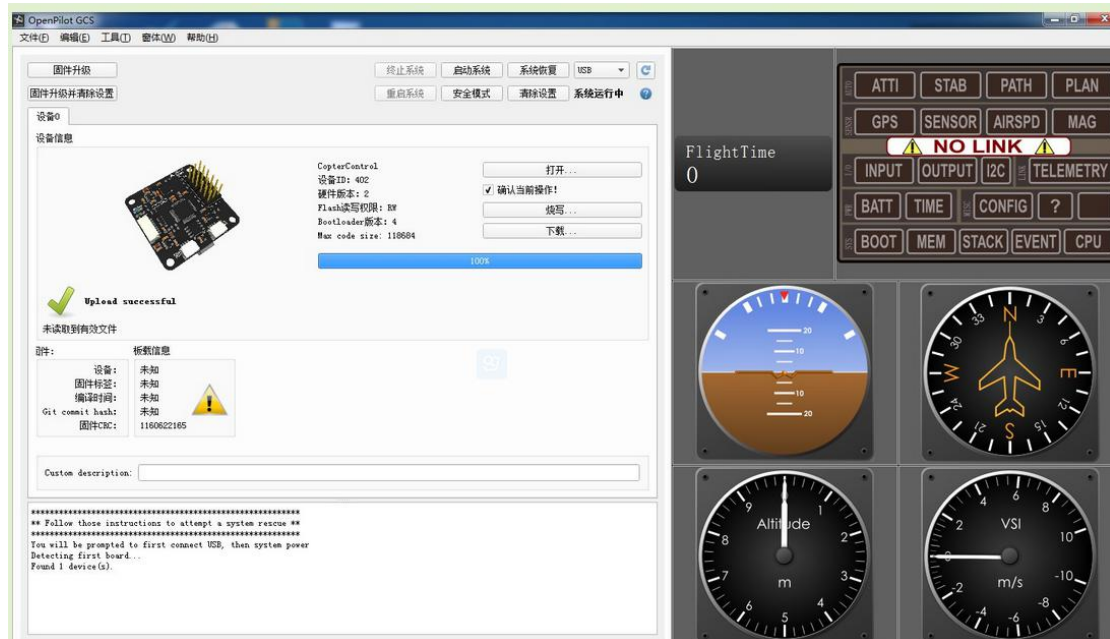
OpenPilot GCS
文件(F) 编辑(E) 工具(T) 窗体(W) 帮助(H)

固件升级
固件升级并清除设置
终止系统 启动系统 系统恢复 USB
重启系统 安全模式 清除设置 系统运行中
设备0
设备信息
CopterControl
设备ID: 402
硬件版本: 2
Flash读写权限: RW
Bootloader版本: 4
Max code size: 118684
打开...
✓ 确认当前操作!
烧写...
下载...
100%
Upload successful
未读取到有效文件
固件:
板载信息
设备: 未知
固件标签: 未知
编译时间: 未知
Git commit hash: 未知
固件CRC: 1160622165
Custom description:

*************************************************************
** Follow those instructions to attempt a system rescue **
*************************************************************
You will be prompted to first connect USB, then system power
Detecting first board...
Found 1 device(s).

FlightTime
0

ATTI STAB PATH PLAN
GPS SENSOR AIRSPD MAG
NO LINK
INPUT OUTPUT I2C TELEMETRY
BATT TIME CONFIG ?
BOOT MEM STACK EVENT CPU

20
10
10
20

N 3 6 E 12 15 S 21 24 W 30 33

Altitude
m
9 1 2 3 4 5 6 7 8

VSI
m/s
4 6 8 10 -10 -8 -6 -4 -2 0 2